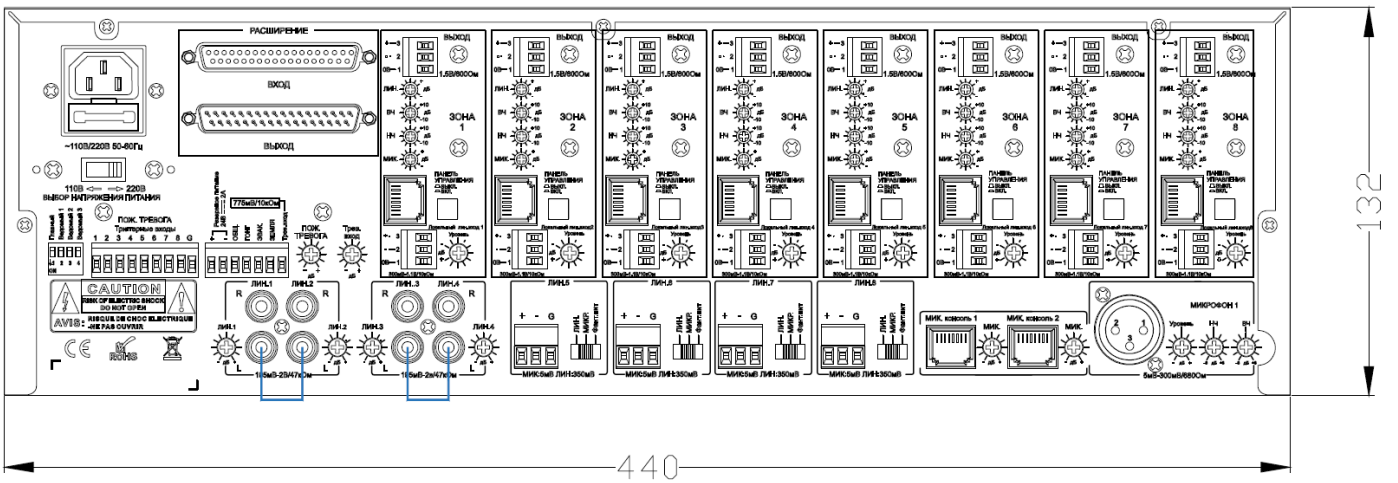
РАСШИРЕНИЕ
ВХОД
ВЫХОД
~110В/220В 50-60Гц
110В ⇐ ⇒ 220В
ВЫБОР НАПРЯЖЕНИЯ ПИТАНИЯ
ПОЖ. ТРЕВОГА
Триггерные входы
1 2 3 4 5 6 7 8 G
775мВ/10кОм
ПОЖ. ТРЕВОГА
Трев. вход
CAUTION
RISK OF ELECTRIC SHOCK DO NOT OPEN
AVIS: RISQUE DE CHOC ELECTRIQUE -NE PAS OUVRIR
RoHS
ЛИН.1 ЛИН.2
R
L
ЛИН.1 ЛИН.2
ЛИН.3 ЛИН.4
ЛИН.3 ЛИН.4
ВЫХОД
1.5В/600Ом
ЛИН.
ВЧ
НЧ
МИК.
ЗОНА 1
ЗОНА 2
ЗОНА 3
ЗОНА 4
ЗОНА 5
ЗОНА 6
ЗОНА 7
ЗОНА 8
ПАНЕЛЬ УПРАВЛЕНИЯ
Уровень
ЛИН.5
ЛИН.6
ЛИН.7
ЛИН.8
+ - G
ЛИН. МИКР. Фантом
МИК:5мВ ЛИН:350мВ
МИК. консоль 1
МИК. консоль 2
МИК.
МИКРОФОН 1
Уровень
НЧ
ВЧ
5мВ-300мВ/600Ом
132
440